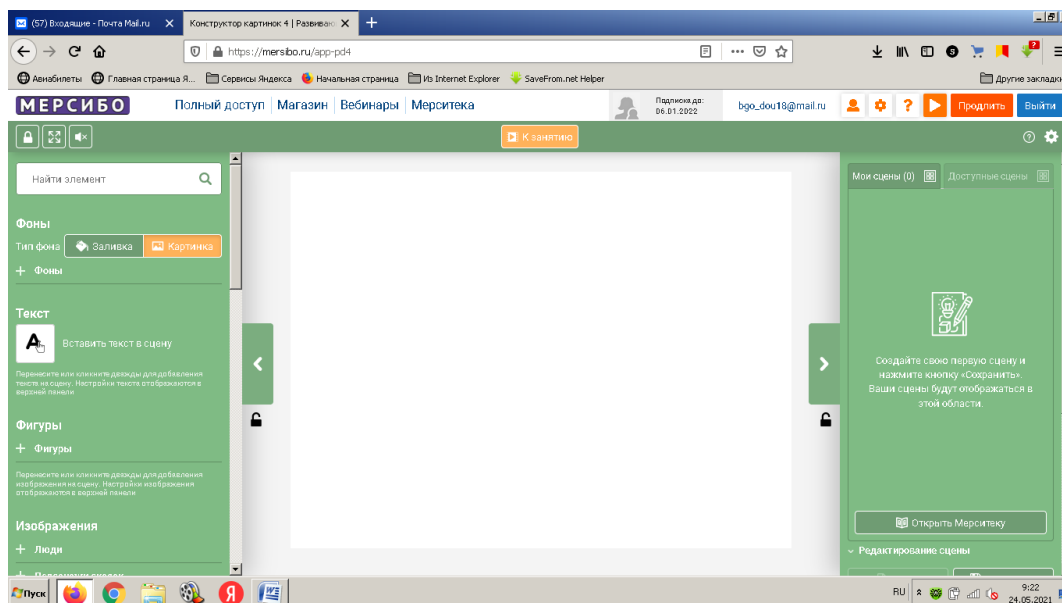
(57) Входящие - Почта Mail.ru ✕ Конструктор картинок 4 | Развива ✕ +

https://mersibo.ru/app-pd4

Авиабилеты Главная страница Я... Сервисы Яндекса Начальная страница Из Internet Explorer SaveFrom.net Helper Другие закладк

МЕРСИБО Полный доступ | Магазин | Вебинары | Мерситека Подписка до: 06.01.2022 bgo_dou18@mail.ru Продлить Выйти

К занятию

Найти элемент

Фоны
Тип фона Заливка Картинка
+ Фоны

Текст
Вставить текст в сцену
Перенесите или кликните дважды для добавления текста на сцену. Настройки текста отображаются в верхней панели

Фигуры
+ Фигуры
Перенесите или кликните дважды для добавления изображения на сцену. Настройки изображения отображаются в верхней панели

Изображения
+ Люди
+ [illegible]

Мои сцены (0) Доступные сцены

Создайте свою первую сцену и нажмите кнопку «Сохранить». Ваши сцены будут отображаться в этой области.

Открыть Мерситеку

Редактирование сцены

Пуск RU 9:22 24.05.2021